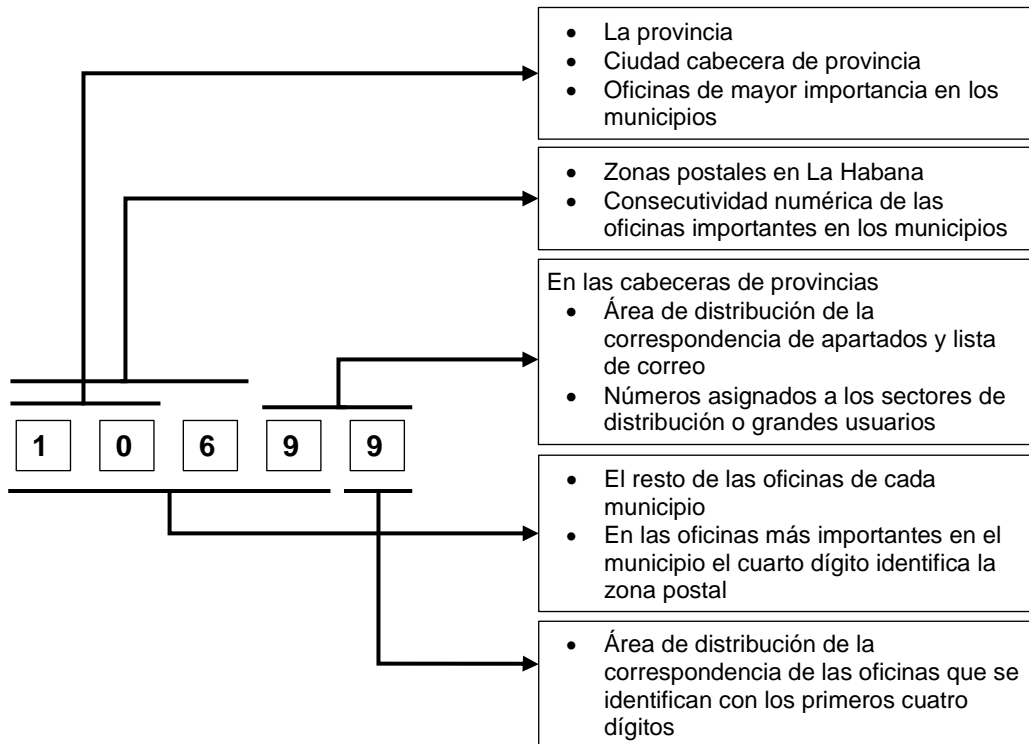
- La provincia
- Ciudad cabecera de provincia
- Oficinas de mayor importancia en los municipios

- Zonas postales en La Habana
- Consecutividad numérica de las oficinas importantes en los municipios

En las cabeceras de provincias
- Área de distribución de la correspondencia de apartados y lista de correo
- Números asignados a los sectores de distribución o grandes usuarios

1 0 6 9 9

- El resto de las oficinas de cada municipio
- En las oficinas más importantes en el municipio el cuarto dígito identifica la zona postal

- Área de distribución de la correspondencia de las oficinas que se identifican con los primeros cuatro dígitos